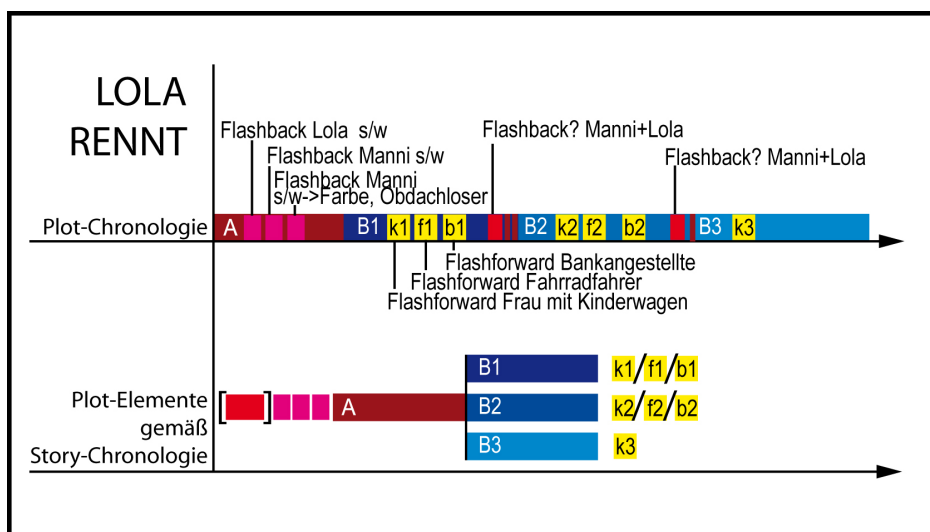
LOLA RENNT

Flashback Lola s/w
Flashback Manni s/w
Flashback Manni s/w->Farbe, Obdachloser
Flashback? Manni+Lola
Flashback? Manni+Lola

Plot-Chronologie
A
B1 k1 f1 b1
B2 k2 f2 b2
B3 k3

Flashforward Bankangestellte
Flashforward Fahrradfahrer
Flashforward Frau mit Kinderwagen

Plot-Elemente gemäß Story-Chronologie
A
B1 k1/f1/b1
B2 k2/f2/b2
B3 k3